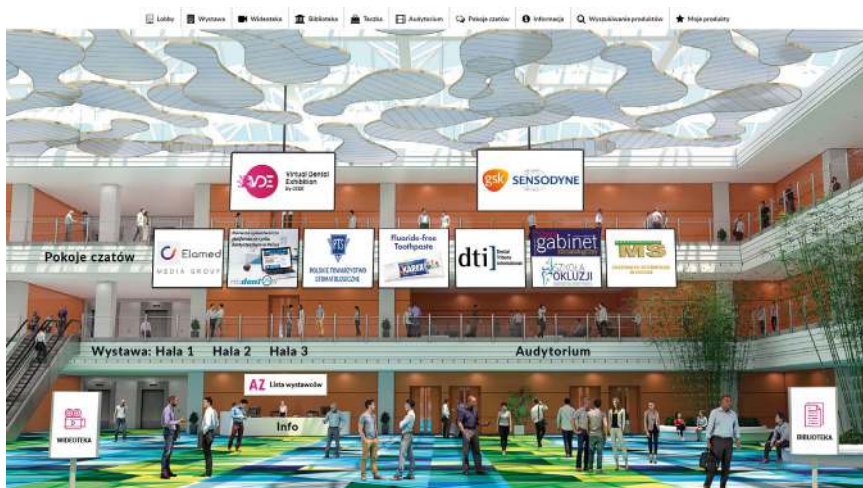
Lobby | Wystawa | Wideoteka | Biblioteka | Teczka | Audytorium | Pokoje czatów | Informacja | Wyszukiwanie produktów | Moje produkty

VDE Virtual Dental Exhibition by IDDE

gsk SENSODYNE

Pokoje czatów

Elamed MEDIA GROUP

dent

PTS POLSKIE TOWARZYSTWO STOMATOLOGICZNE

Fluoride-free Toothpaste KAREX

dti

gabinet

OKLUZJI

MS

Wystawa: Hala 1 Hala 2 Hala 3

Audytorium

AZ Lista wystawców

Info

WIDEOTEKA

BIBLIOTEKA